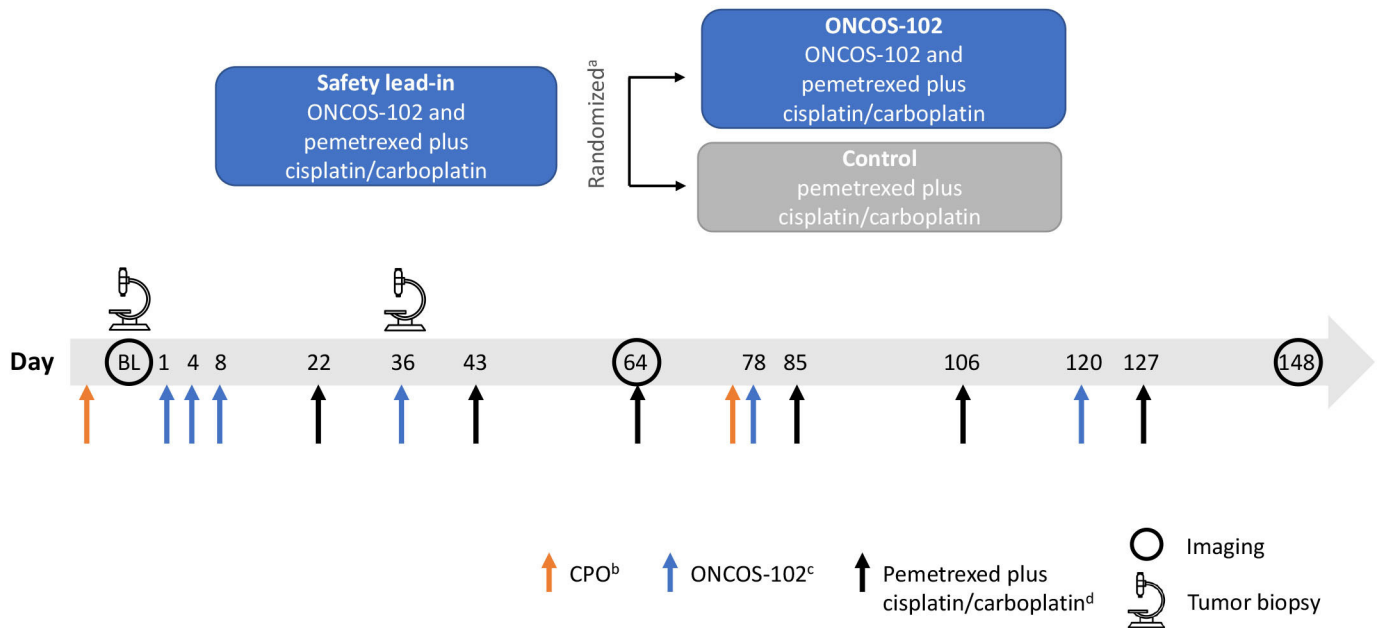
Safety lead-in
ONCOS-102 and pemetrexed plus cisplatin/carboplatin

Randomized$^{a}$

ONCOS-102
ONCOS-102 and pemetrexed plus cisplatin/carboplatin

Control
pemetrexed plus cisplatin/carboplatin

Day BL 1 4 8 22 36 43 64 78 85 106 120 127 148

CPO$^{b}$ ONCOS-102$^{c}$ Pemetrexed plus cisplatin/carboplatin$^{d}$ Imaging Tumor biopsy